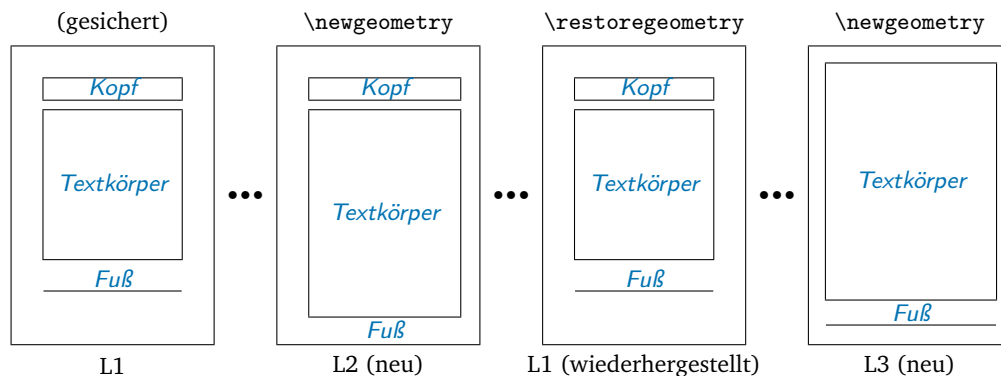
(gesichert)

Kopf

Textkörper

Fuß

L1

•••

\newgeometry

Kopf

Textkörper

Fuß

L2 (neu)

•••

\restoregeometry

Kopf

Textkörper

Fuß

L1 (wiederhergestellt)

•••

\newgeometry

Textkörper

Fuß

L3 (neu)